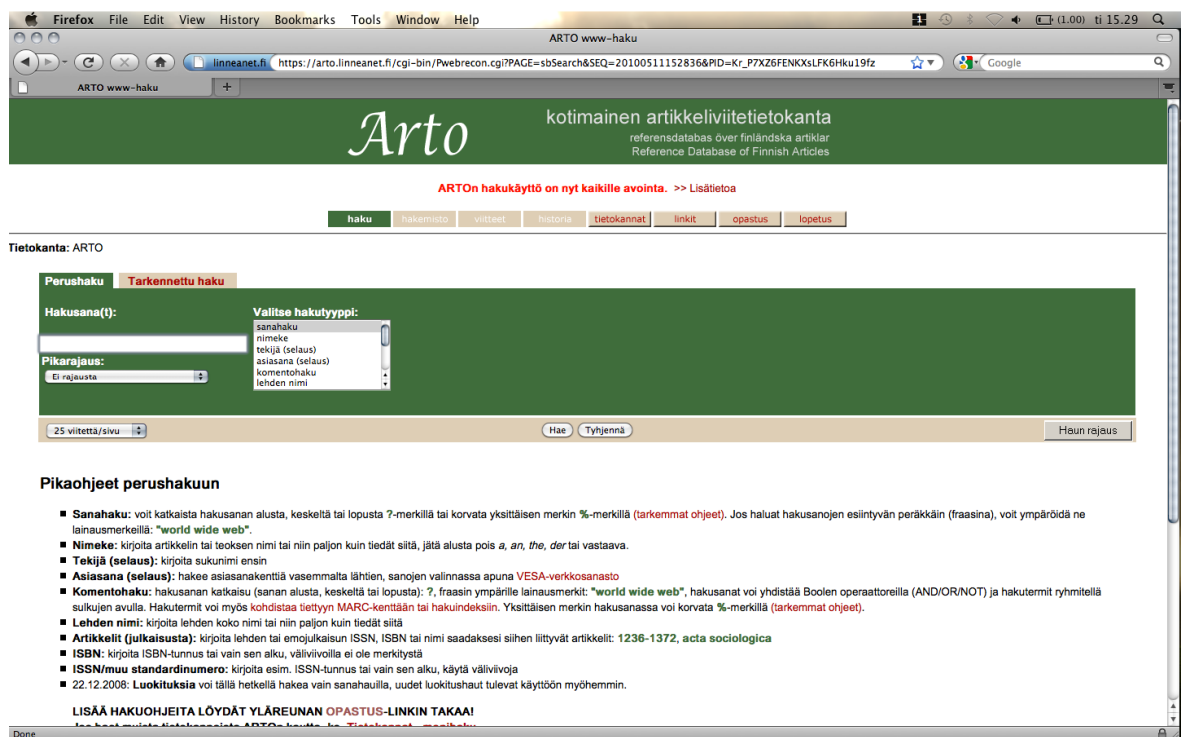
Firefox File Edit View History Bookmarks Tools Window Help

(1.00) ti 15.29

ARTO www-haku

linneanet.fi https://arto.linneanet.fi/cgi-bin/Pwebrecon.cgi?PAGE=sbSearch&SEQ=20100511152836&PID=Kr_P7XZ6FENKXsLFK6Hku19fz

Google

ARTO www-haku

Arto

kotimainen artikkeliviitetietokanta
referensdatabas över finländska artiklar
Reference Database of Finnish Articles

ARTOn hakukäyttö on nyt kaikille avointa. >> Lisätietoa

haku | hakemisto | viitteet | historia | tietokannat | linkit | opastus | lopetus

Tietokanta: ARTO

Perushaku | Tarkennettu haku

Hakusana(t):

Valitse hakutyyppi:
sanahaku
nimeke
tekijä (selaus)
asiasana (selaus)
komentohaku
lehden nimi

Pikarajaus:
Ei rajausta

25 viitettä/sivu

Hae | Tyhjennä

Haun rajaus

Pikaohjeet perushakuun

■ Sanahaku: voit katkaista hakusanan alusta, keskeltä tai lopusta ?-merkillä tai korvata yksittäisen merkin %-merkillä (tarkemmat ohjeet). Jos haluat hakusanojen esiintyvän peräkkäin (fraasina), voit ympäröidä ne lainausmerkeillä: "world wide web".
■ Nimeke: kirjoita artikkelin tai teoksen nimi tai niin paljon kuin tiedät siitä, jätä alusta pois a, an, the, der tai vastaava.
■ Tekijä (selaus): kirjoita sukunimi ensin
■ Asiasana (selaus): hakee asiasanakenttiä vasemmalta lähtien, sanojen valinnassa apuna VESA-verkkosanasto
■ Komentohaku: hakusanan katkaisu (sanan alusta, keskeltä tai lopusta): ?, fraasin ympärille lainausmerkit: "world wide web", hakusanat voi yhdistää Boolen operaattoreilla (AND/OR/NOT) ja hakutermit ryhmitellä sulkujen avulla. Hakutermit voi myös kohdistaa tiettyyn MARC-kenttään tai hakuindeksiin. Yksittäisen merkin hakusanassa voi korvata %-merkillä (tarkemmat ohjeet).
■ Lehden nimi: kirjoita lehden koko nimi tai niin paljon kuin tiedät siitä
■ Artikkelit (julkaisusta): kirjoita lehden tai emojulkaisun ISSN, ISBN tai nimi saadaksesi siihen liittyvät artikkelit: 1236-1372, acta sociologica
■ ISBN: kirjoita ISBN-tunnus tai vain sen alku, väliviivoilla ei ole merkitystä
■ ISSN/muu standardinumero: kirjoita esim. ISSN-tunnus tai vain sen alku, käytä väliviivoja
■ 22.12.2008: Luokituksia voi tällä hetkellä hakea vain sanahauilla, uudet luokitushaut tulevat käyttöön myöhemmin.

LISÄÄ HAKUOHJEITA LÖYDÄT YLÄREUNAN OPASTUS-LINKIN TAKAA!
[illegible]

Done